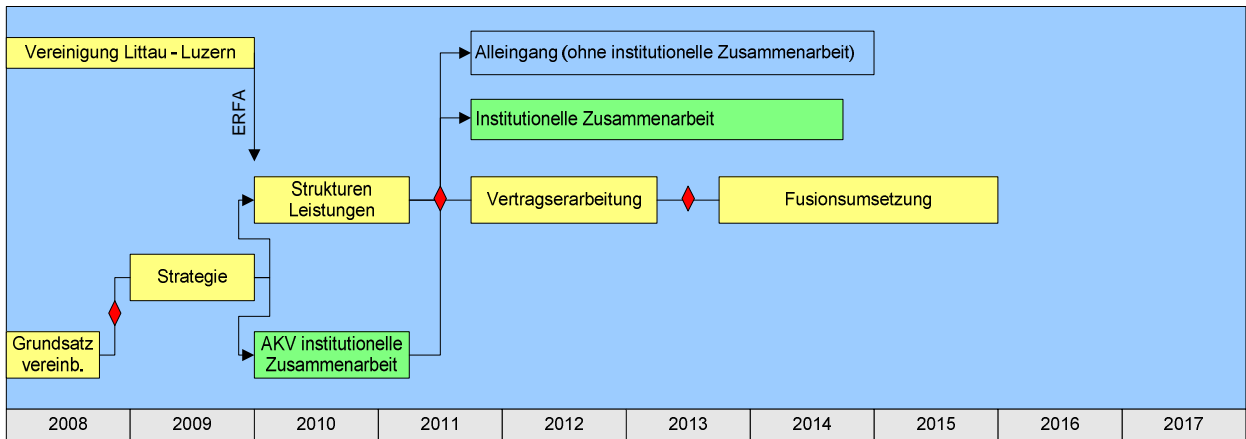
Vereinigung Littau - Luzern

ERFA

Alleingang (ohne institutionelle Zusammenarbeit)

Institutionelle Zusammenarbeit

Strukturen Leistungen

Vertragserarbeitung

Fusionsumsetzung

Strategie

Grundsatz vereinb.

AKV institutionelle Zusammenarbeit

| 2008 | 2009 | 2010 | 2011 | 2012 | 2013 | 2014 | 2015 | 2016 | 2017 |
|---|---|---|---|---|---|---|---|---|---|